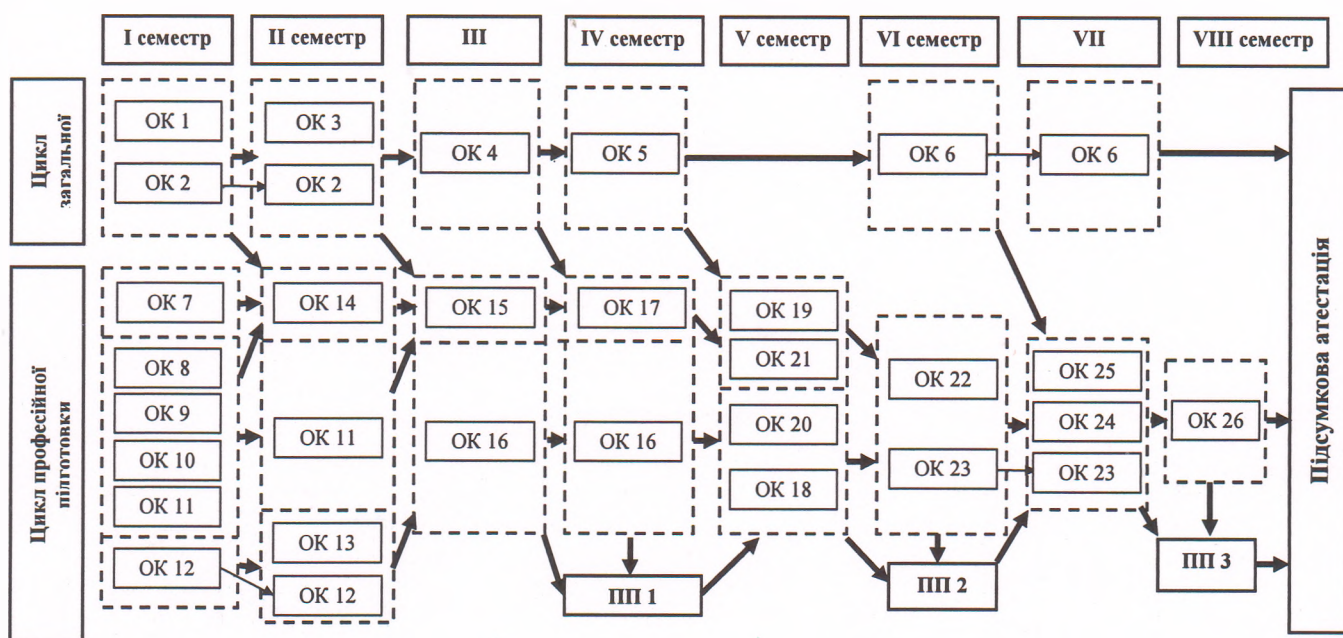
I семестр
II семестр
III
IV семестр
V семестр
VI семестр
VII
VIII семестр

Цикл загальної

Цикл професійної підготовки

ОК 1
ОК 2
ОК 3
ОК 2
ОК 4
ОК 5
ОК 6
ОК 6

ОК 7
ОК 8
ОК 9
ОК 10
ОК 11
ОК 12
ОК 14
ОК 11
ОК 13
ОК 12
ОК 15
ОК 16
ОК 17
ОК 16
ПП 1
ОК 19
ОК 21
ОК 20
ОК 18
ОК 22
ОК 23
ПП 2
ОК 25
ОК 24
ОК 23
ОК 26
ПП 3

Підсумкова атестація